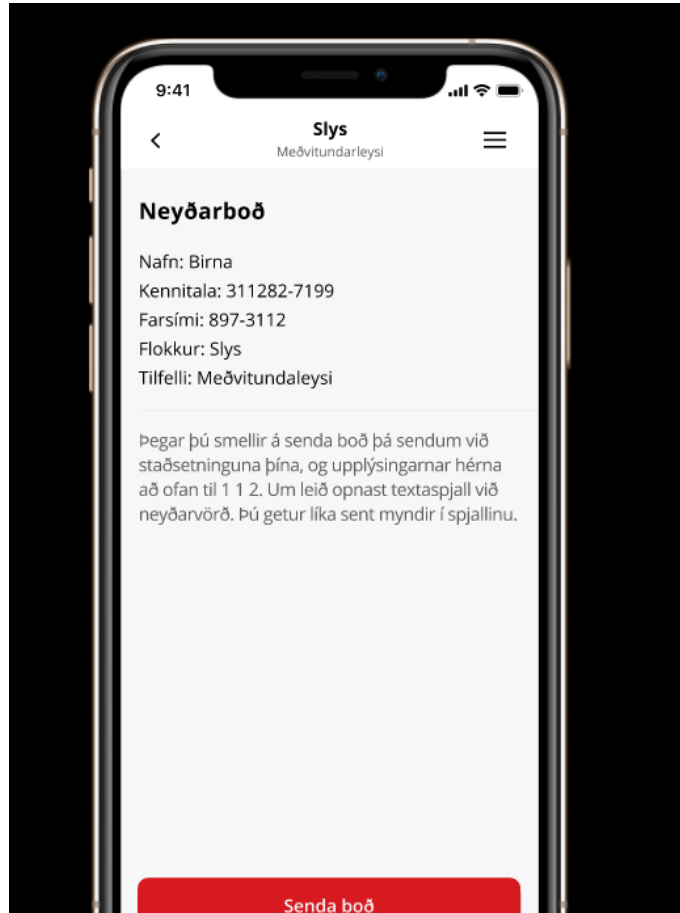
9:41

Slys
Meðvitundarleysi

Neyðarboð

Nafn: Birna
Kennitala: 311282-7199
Farsími: 897-3112
Flokkur: Slys
Tilfelli: Meðvitundaleysi

Þegar þú smellir á senda boð þá sendum við staðsetninguna þína, og upplýsingarnar hérna að ofan til 1 1 2. Um leið opnast textaspjall við neyðarvörð. Þú getur líka sent myndir í spjallinu.

Senda boð